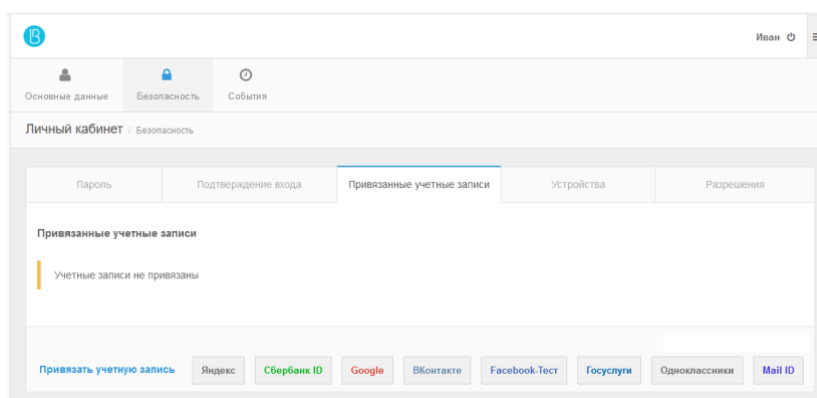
Иван

Основные данные
Безопасность
События

Личный кабинет / Безопасность

| Пароль | Подтверждение входа | Привязанные учетные записи | Устройства | Разрешения |
|---|---|---|---|---|

Привязанные учетные записи

Учетные записи не привязаны

Привязать учетную запись
Яндекс
Сбербанк ID
Google
ВКонтакте
Facebook-Тест
Госуслуги
Одноклассники
Mail ID